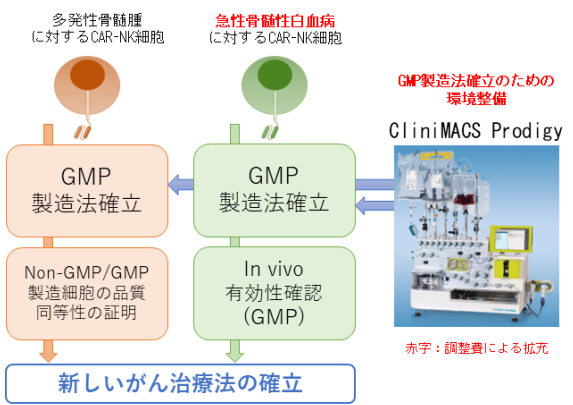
多発性骨髄腫
に対するCAR-NK細胞

急性骨髄性白血病
に対するCAR-NK細胞

GMP製造法確立のための
環境整備

CliniMACS Prodigy

GMP
製造法確立

GMP
製造法確立

Non-GMP/GMP
製造細胞の品質
同等性の証明

In vivo
有効性確認
(GMP)

赤字：調整費による拡充

新しいがん治療法の確立